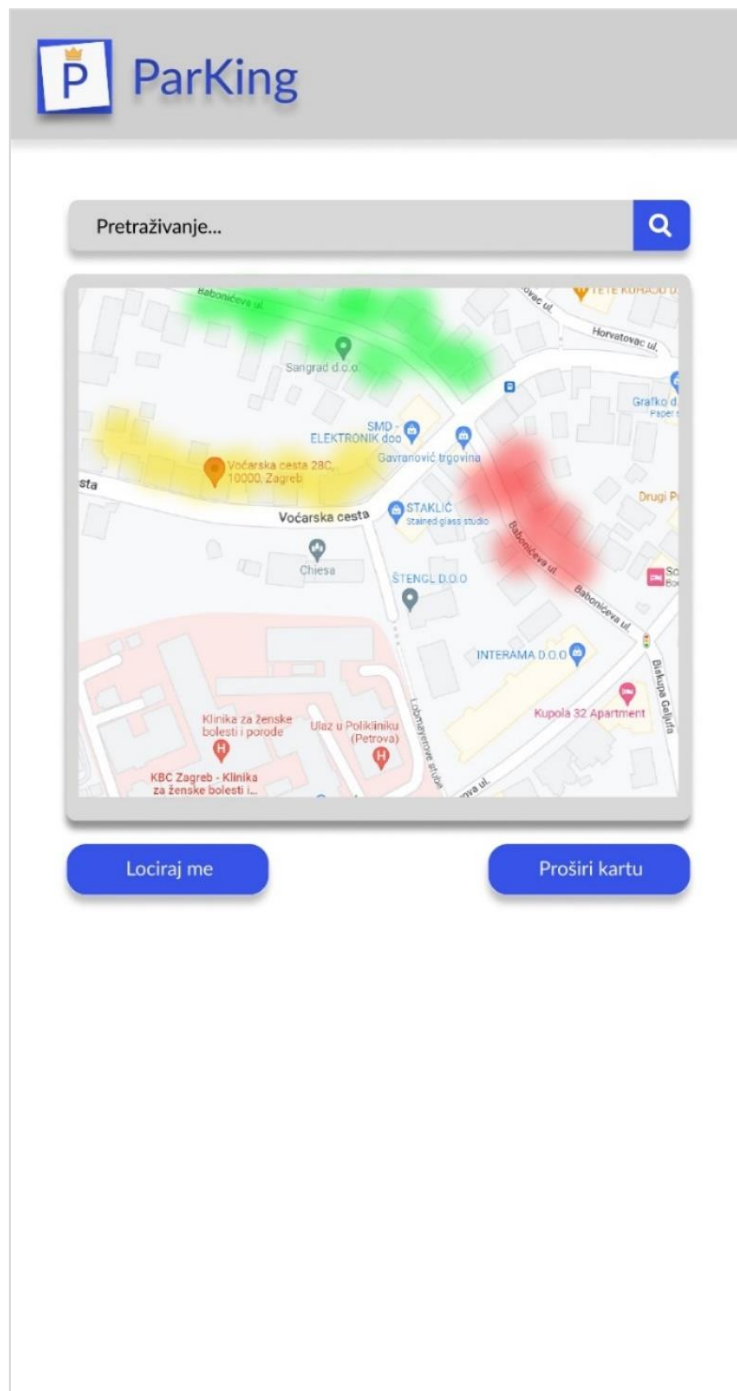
P ParKing

Pretraživanje...

Babonićeva ul.
Horvatovac ul.
Sangrad d.o.o.
Grafko d.
SMD - ELEKTRONIK doo
Gavranović trgovina
Voćarska cesta 28C, 10000, Zagreb
sta
Voćarska cesta
STAKLIĆ
Stained glass studio
Drugi P
Babonićeva ul.
Chiesa
ŠTENGL D.O.O
Babonićeva ul.
INTERAMA D.O.O
Kupola 32 Apartment
Klinika za ženske bolesti i porode
Ulaz u Polikliniku (Petrova)
KBC Zagreb - Klinika za ženske bolesti i...
Biskupa Galjufa

Lociraj me
Proširi kartu